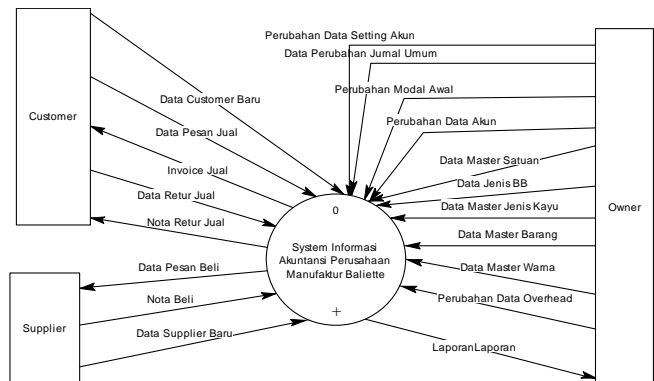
Customer

Supplier

Owner

Perubahan Data Setting Akun
Data Perubahan Jurnal Umum
Perubahan Modal Awal
Perubahan Data Akun
Data Master Satuan
Data Jenis BB
Data Master Jenis Kayu
Data Master Barang
Data Master Warna
Perubahan Data Overhead
LaporanLaporan

Data Customer Baru
Data Pesan Jual
Invoice Jual
Data Retur Jual
Nota Retur Jual

Data Pesan Beli
Nota Beli
Data Supplier Baru

0
System Informasi Akuntansi Perusahaan Manufaktur Baliette
+